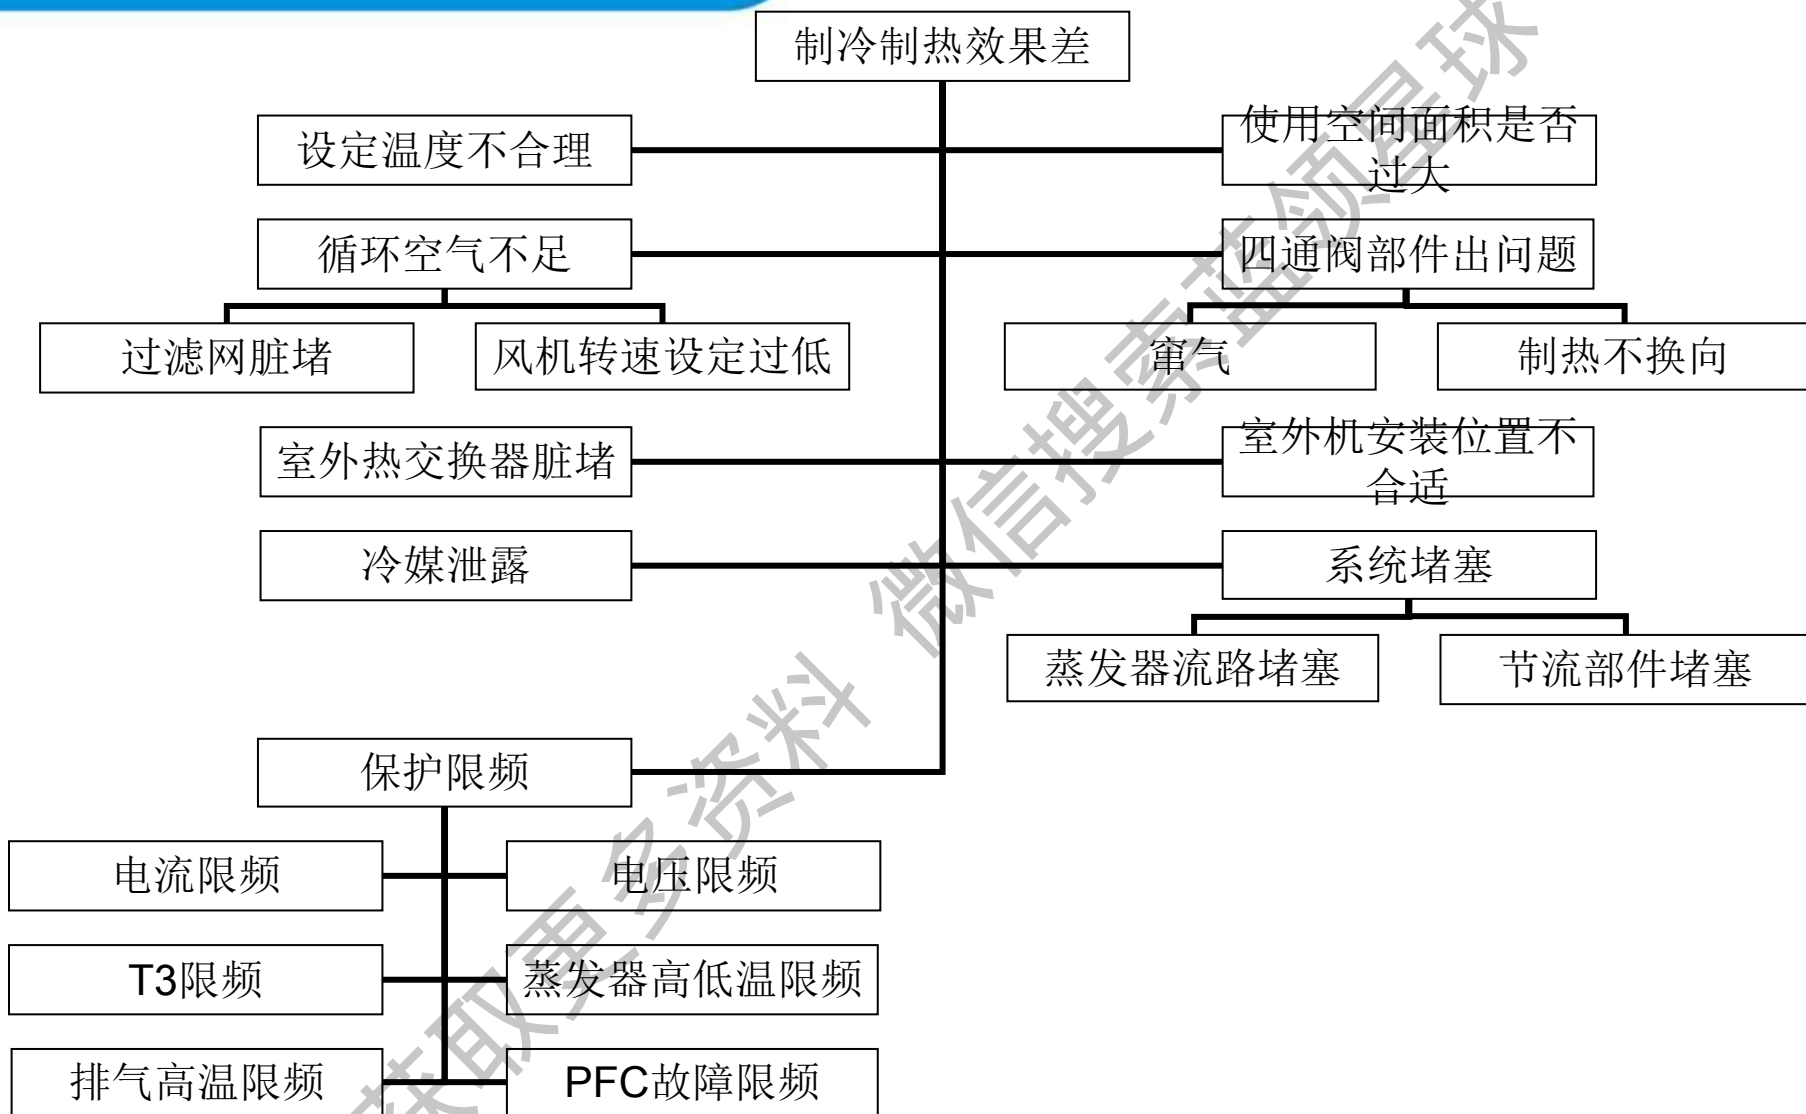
制冷制热效果差

设定温度不合理

使用空间面积是否过大

循环空气不足

四通阀部件出问题

过滤网脏堵

风机转速设定过低

窜气

制热不换向

室外热交换器脏堵

室外机安装位置不合适

冷媒泄露

系统堵塞

蒸发器流路堵塞

节流部件堵塞

保护限频

电流限频

电压限频

T3限频

蒸发器高低温限频

排气高温限频

PFC故障限频

获取更多资料 微信搜索蓝领星球